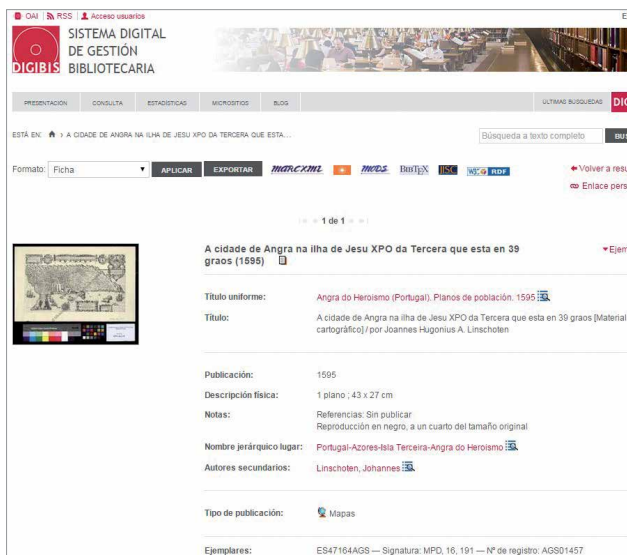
OAI | RSS | Acceso usuarios

E

DIGIBIS SISTEMA DIGITAL DE GESTIÓN BIBLIOTECARIA

PRESENTACIÓN CONSULTA ESTADÍSTICAS MICROSITIOS BLOG

ÚLTIMAS BÚSQUEDAS DIG

ESTÁ EN: > A CIDADE DE ANGRA NA ILHA DE JESU XPO DA TERCERA QUE ESTA...

Búsqueda a texto completo BUS

Formato: Ficha APLICAR EXPORTAR MARCXML MODS BIBTEX ISBD RDF

Volver a resu
Enlace pers

1 de 1

A cidade de Angra na ilha de Jesu XPO da Tercera que esta en 39 graos (1595)

Ejem

| | |
|---|---|
| Título uniforme: | Angra do Heroismo (Portugal). Planos de población. 1595 |
| Título: | A cidade de Angra na ilha de Jesu XPO da Tercera que esta en 39 graos [Material cartográfico] / por Joannes Hugonius A. Linschoten |
| Publicación: | 1595 |
| Descripción física: | 1 plano ; 43 x 27 cm |
| Notas: | Referencias: Sin publicar<br>Reproducción en negro, a un cuarto del tamaño original |
| Nombre jerárquico lugar: | Portugal-Azores-Isla Terceira-Angra do Heroismo |
| Autores secundarios: | Linschoten, Johannes |
| Tipo de publicación: | Mapas |
| Ejemplares: | ES47164AGS — Signatura: MPD, 16, 191 — Nº de registro: AGS01457 |